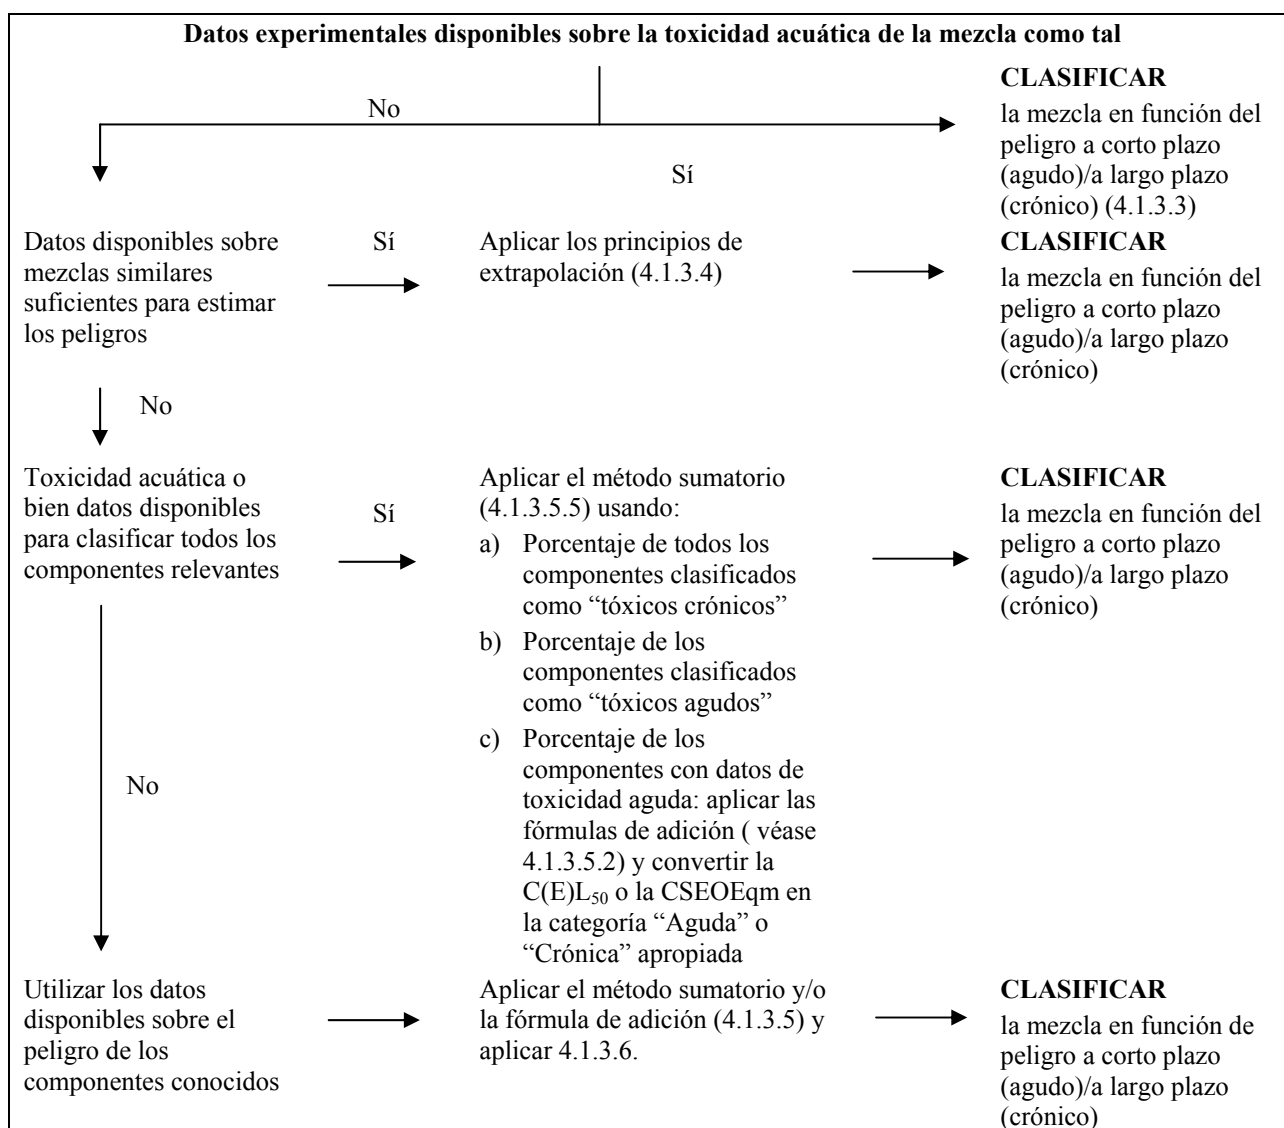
**Datos experimentales disponibles sobre la toxicidad acuática de la mezcla como tal**

No

Sí

**CLASIFICAR**
la mezcla en función del peligro a corto plazo (agudo)/a largo plazo (crónico) (4.1.3.3)

Datos disponibles sobre mezclas similares suficientes para estimar los peligros

Sí

Aplicar los principios de extrapolación (4.1.3.4)

**CLASIFICAR**
la mezcla en función del peligro a corto plazo (agudo)/a largo plazo (crónico)

No

Toxicidad acuática o bien datos disponibles para clasificar todos los componentes relevantes

Sí

Aplicar el método sumatorio (4.1.3.5.5) usando:
a) Porcentaje de todos los componentes clasificados como "tóxicos crónicos"
b) Porcentaje de los componentes clasificados como "tóxicos agudos"
c) Porcentaje de los componentes con datos de toxicidad aguda: aplicar las fórmulas de adición ( véase 4.1.3.5.2) y convertir la $C(E)L_{50}$ o la CSEOEqm en la categoría "Aguda" o "Crónica" apropiada

**CLASIFICAR**
la mezcla en función del peligro a corto plazo (agudo)/a largo plazo (crónico)

No

Utilizar los datos disponibles sobre el peligro de los componentes conocidos

Aplicar el método sumatorio y/o la fórmula de adición (4.1.3.5) y aplicar 4.1.3.6.

**CLASIFICAR**
la mezcla en función de peligro a corto plazo (agudo)/a largo plazo (crónico)